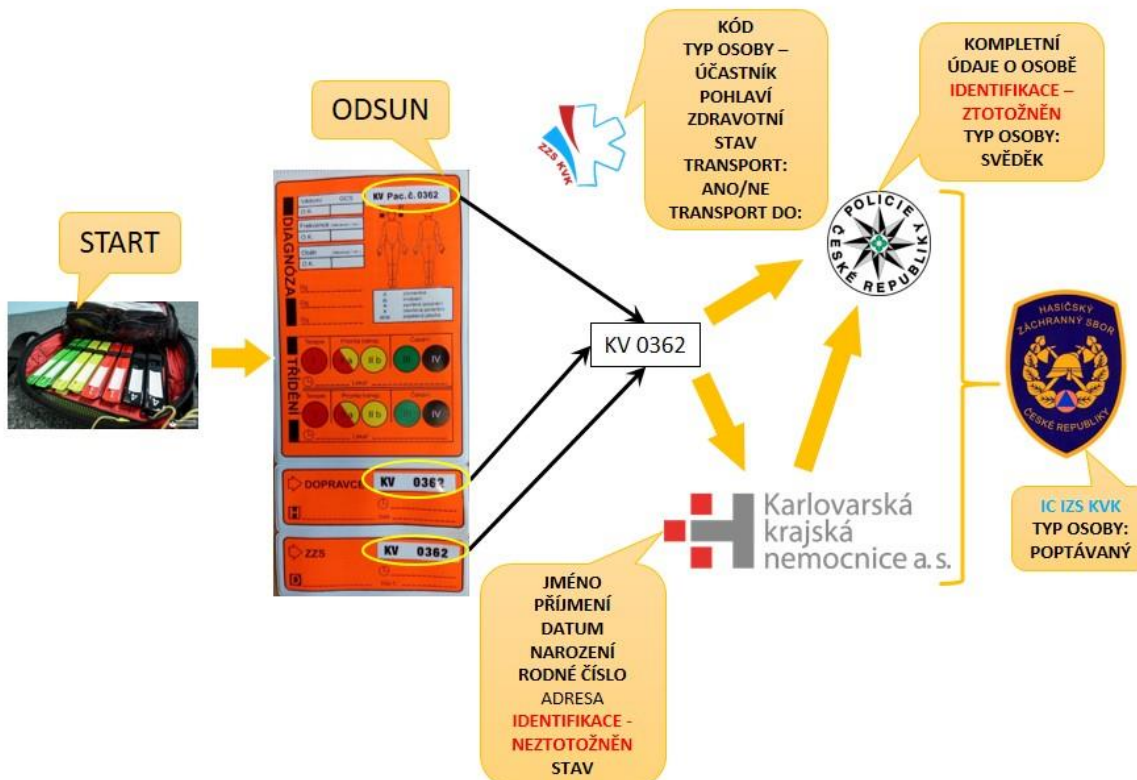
START

ODSUN

KV Pac. č. 0362

DIAGNOZA

TŘÍDĚNÍ

II b

IV

II b

IV

DOPRAVCE

KV 0362

ZZS

KV 0362

ZZS KVK

KÓD
TYP OSOBY – ÚČASTNÍK
POHLAVÍ
ZDRAVOTNÍ STAV
TRANSPORT: ANO/NE
TRANSPORT DO:

KV 0362

KOMPLETNÍ ÚDAJE O OSOBĚ
IDENTIFIKACE – ZTOTOŽNĚN
TYP OSOBY: SVĚDĚK

POLICIE ČESKÉ REPUBLIKY

HASIČSKÝ ZÁCHRANNÝ SBOR ČESKÉ REPUBLIKY

IC IZS KVK
TYP OSOBY: POPTÁVANÝ

Karlovarská krajská nemocnice a. s.

JMÉNO
PŘÍJMENÍ
DATUM NAROZENÍ
RODNÉ ČÍSLO
ADRESA
IDENTIFIKACE - NEZTOTOŽNĚN
STAV